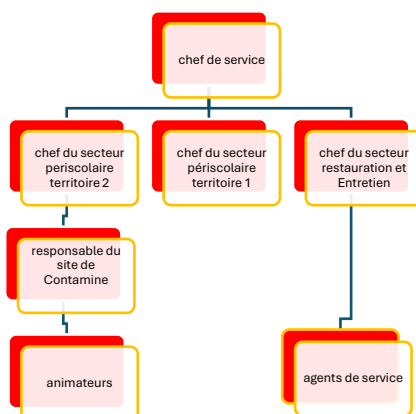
chef de service

chef du secteur periscolaire territoire 2

chef du secteur périscolaire territoire 1

chef du secteur restauration et Entretien

responsable du site de Contamine

animateurs

agents de service